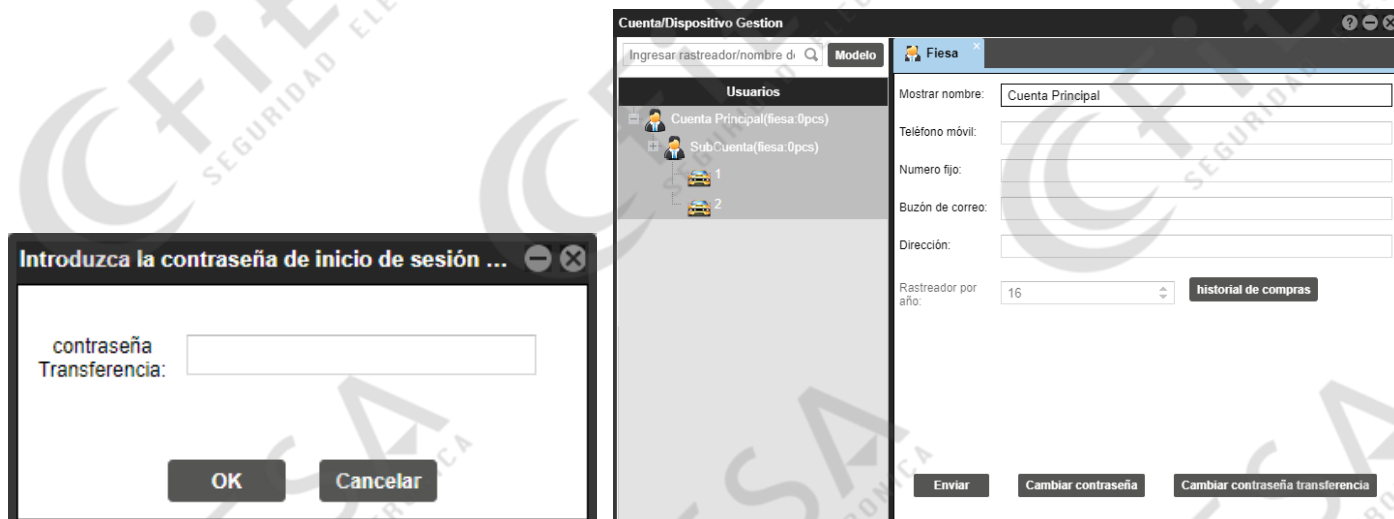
Introduzca la contraseña de inicio de sesión ...

contraseña Transferencia:

OK Cancelar

Cuenta/Dispositivo Gestion

Ingresar rastreador/nombre d Modelo

Usuarios

Cuenta Principal(fiesa:0pcs)

SubCuenta(fiesa:0pcs)

1

2

Fiesa

Mostrar nombre: Cuenta Principal

Teléfono móvil:

Numero fijo:

Buzón de correo:

Dirección:

Rastreador por año: 16

historial de compras

Enviar

Cambiar contraseña

Cambiar contraseña transferencia

CFIESA SEGURIDAD ELECTRONICA